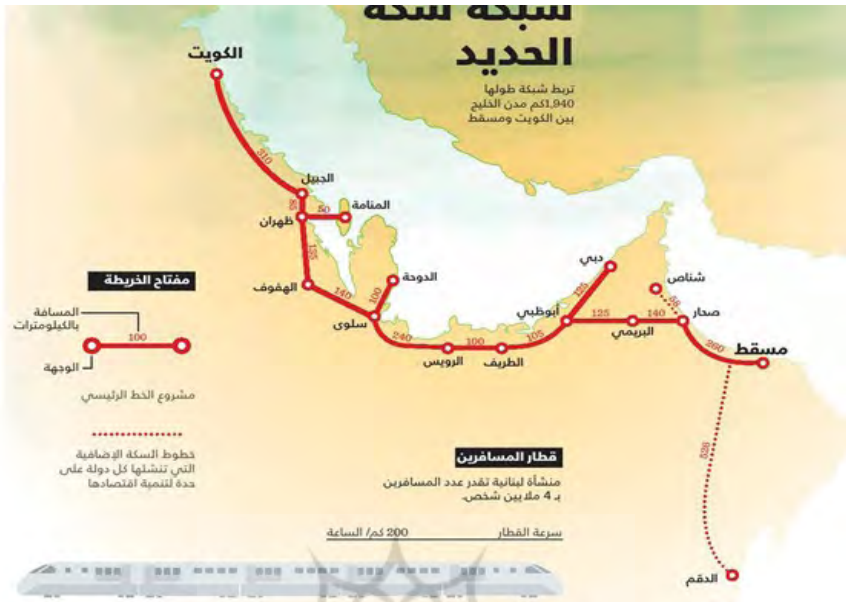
شبكة سكة الحديد

تربط شبكة طولها 1,940كم مدن الخليج بين الكويت ومسقط

الكويت
310
الجبيل
50
المنامة
ظهران
85
125
الهفوف
140
الدوحة
100
سلوى
240
100
الرويس
الطريف
105
أبوظبي
125
دبي
125
140
البريمي
صحار
شناص
56
260
مسقط
326
الدقم

مفتاح الخريطة
المسافة بالكيلومترات
100
الوجهة
مشروع الخط الرئيسي
خطوط السكة الإضافية التي تنشئها كل دولة على حدة لتنمية اقتصادها

قطار المسافرين
منشأة لبنانية تقدر عدد المسافرين بـ 4 ملايين شخص.
سرعة القطار 200 كم/ الساعة